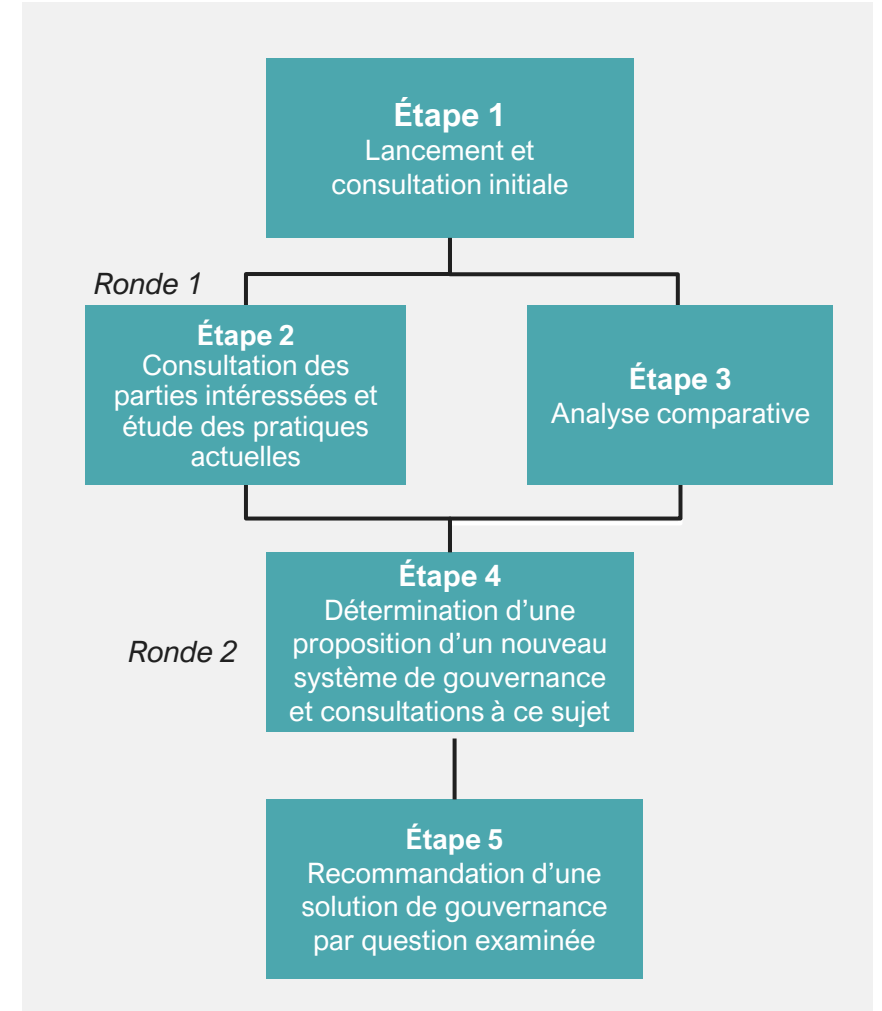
**Étape 1**
Lancement et consultation initiale

*Ronde 1*

**Étape 2**
Consultation des parties intéressées et étude des pratiques actuelles

**Étape 3**
Analyse comparative

**Étape 4**
Détermination d'une proposition d'un nouveau système de gouvernance et consultations à ce sujet

*Ronde 2*

**Étape 5**
Recommandation d'une solution de gouvernance par question examinée